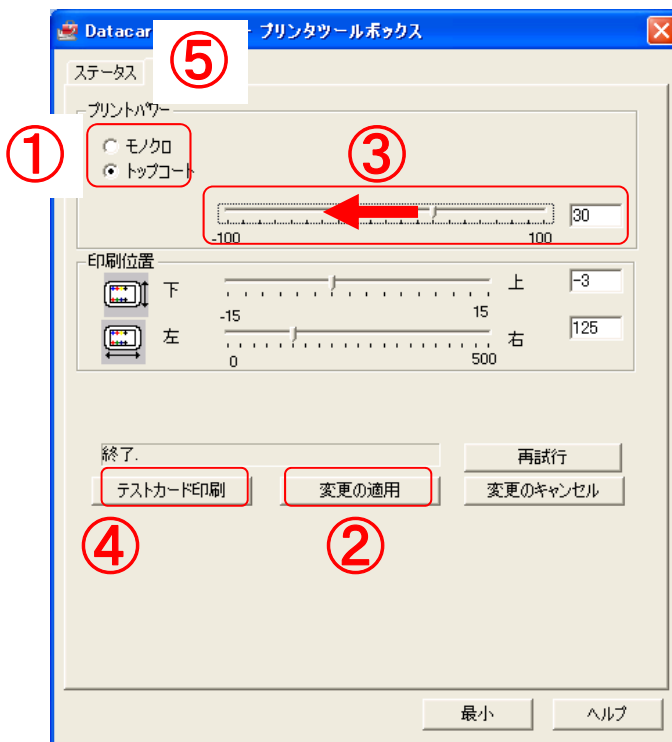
Datacar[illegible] プリンタツールボックス

ステータス

⑤

プリントパワー

①

モノクロ

トップコート

③

30

-100

100

印刷位置

下

上

-3

-15

15

左

右

125

0

500

終了.

再試行

テストカード印刷

変更の適用

変更のキャンセル

④

②

最小

ヘルプ